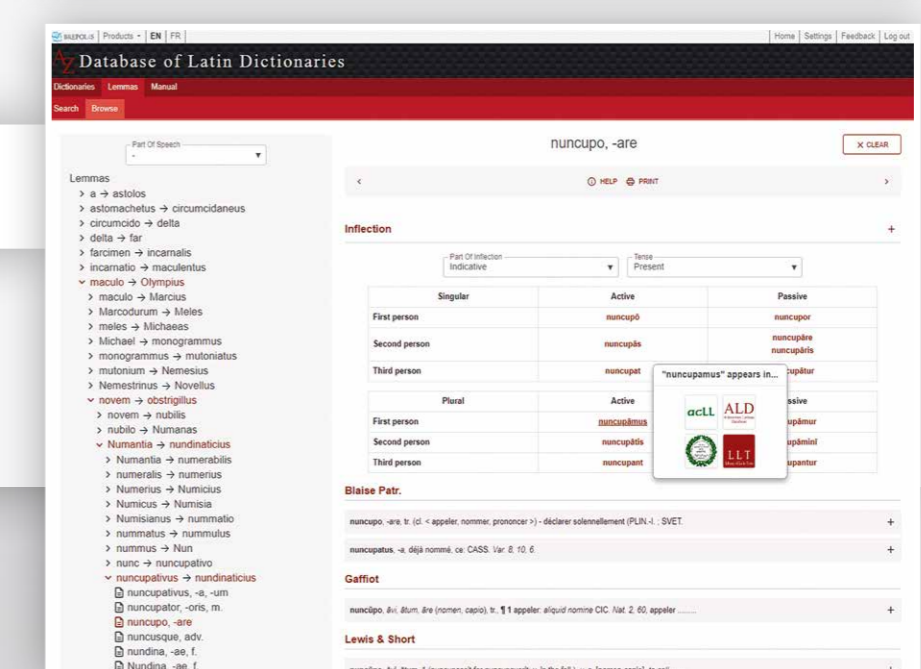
BREPOLIS | Products ▾ | EN | FR | Home | Settings | Feedback | Log out

Database of Latin Dictionaries

Dictionaries Lemmas Manual

Search Browse

Part Of Speech
-

Lemmas
> a → astolos
> astomachetus → circumcidaneus
> circumcido → delta
> delta → far
> farcimen → incarnalis
> incarnatio → maculentus
⌄ maculo → Olympius
> maculo → Marcius
> Marcodurum → Meles
> meles → Michaeas
> Michael → monogrammus
> monogrammus → mutoniatus
> mutonium → Nemesius
> Nemestrinus → Novellus
⌄ novem → obstrigillus
> novem → nubilis
> nubilo → Numanas
⌄ Numantia → nundinaticius
> Numantia → numerabilis
> numeralis → numerius
> Numerius → Numicius
> Numicus → Numisia
> Numisianus → nummatio
> nummatus → nummulus
> nummus → Nun
> nunc → nuncupativo
⌄ nuncupativus → nundinaticius
nuncupativus, -a, -um
nuncupator, -oris, m.
nuncupo, -are
nuncusque, adv.
nundina, -ae, f.
Nundina, -ae, f.

nuncupo, -are

✕ CLEAR

‹ HELP PRINT ›

Inflection +

Part Of Inflection
Indicative

Tense
Present

| | Singular | Active | Passive |
|---|---|---|---|
| First person | | nuncupō | nuncupor |
| Second person | | nuncupās | nuncupāre nuncupāris |
| Third person | | nuncupat | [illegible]cupātur |

| | Plural | Active | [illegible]ssive |
|---|---|---|---|
| First person | | nuncupāmus | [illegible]upāmur |
| Second person | | nuncupātis | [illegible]upāmini |
| Third person | | nuncupant | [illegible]upantur |

"nuncupamus" appears in...

acLL ALD LLT

Blaise Patr.

nuncupo, -are, tr. (cl. < appeler, nommer, prononcer >) - déclarer solennellement (PLIN.-I. ; SVET. +

nuncupatus, -a, déjà nommé, ce: CASS. Var. 8, 10, 6. +

Gaffiot

nuncŭpo, āvi, ātum, āre (nomen, capio), tr., ¶ 1 appeler: aliquid nomine CIC. Nat. 2, 60, appeler ........ +

Lewis & Short

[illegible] +